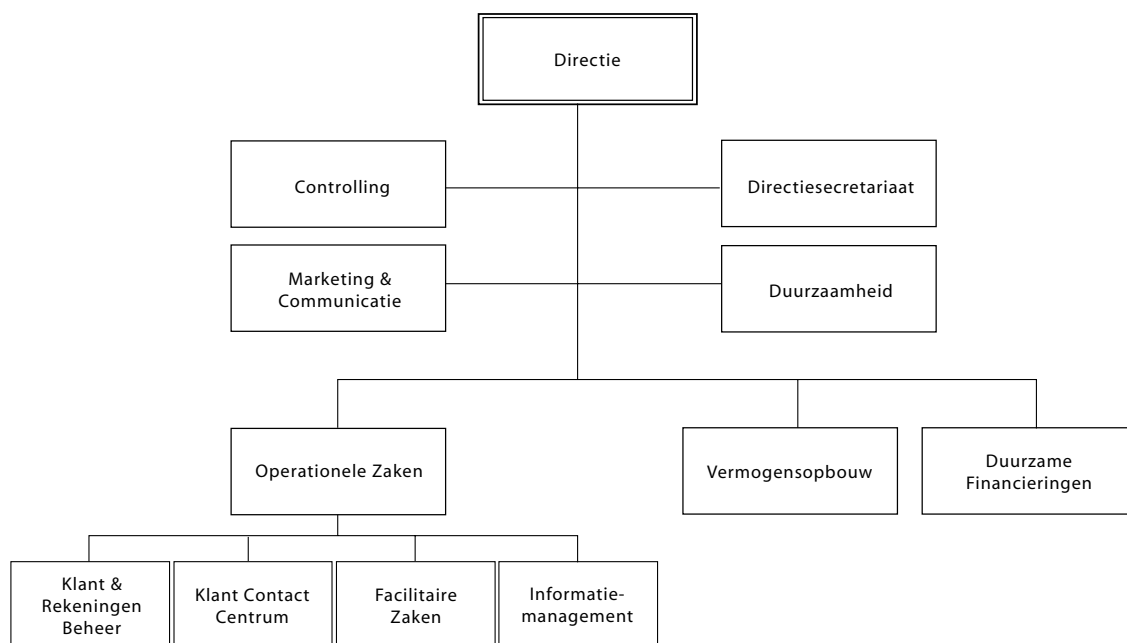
Directie

Controlling

Directiesecretariaat

Marketing & Communicatie

Duurzaamheid

Operationele Zaken

Vermogensopbouw

Duurzame Financieringen

Klant & Rekeningen Beheer

Klant Contact Centrum

Facilitaire Zaken

Informatie-management